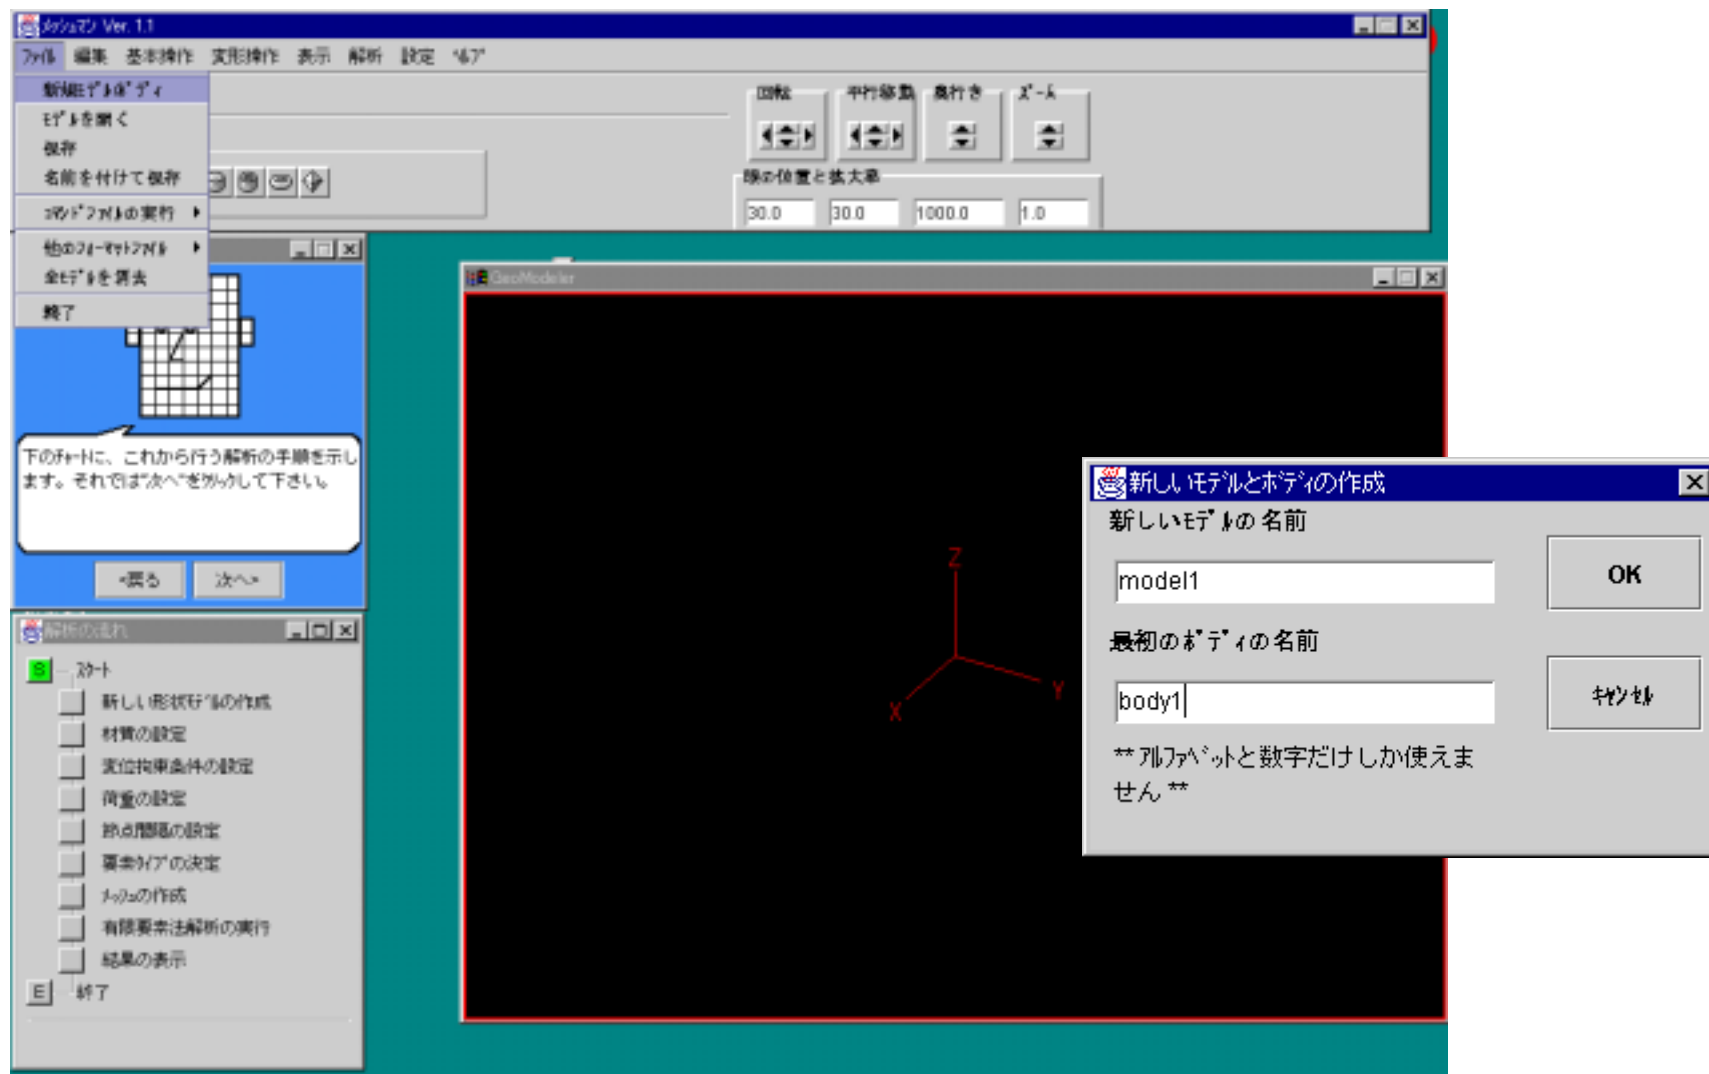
ﾒｯｼｭﾏﾝ Ver. 1.1

ﾌｧｲﾙ 編集 基本操作 変形操作 表示 解析 設定 ﾍﾙﾌﾟ

新規ﾓﾃﾞﾙ/ﾎﾞﾃﾞｨ
ﾓﾃﾞﾙを開く
保存
名前を付けて保存
ｺﾏﾝﾄﾞﾌｧｲﾙの実行
他のﾌｫｰﾏｯﾄﾌｧｲﾙ
全ﾓﾃﾞﾙを消去
終了

回転 平行移動 奥行き ズーム

眼の位置と拡大率

30.0 30.0 1000.0 1.0

下のﾁｬｰﾄに、これから行う解析の手順を示します。それでは"次へ"をｸﾘｯｸして下さい。

<戻る 次へ>

解析の流れ

S ｽﾀｰﾄ
新しい形状ﾓﾃﾞﾙの作成
材質の設定
変位拘束条件の設定
荷重の設定
節点間隔の設定
要素ﾀｲﾌﾟの決定
ﾒｯｼｭの作成
有限要素法解析の実行
結果の表示
E 終了

GeoModeler

Z
Y
X

新しいﾓﾃﾞﾙとﾎﾞﾃﾞｨの作成

新しいﾓﾃﾞﾙの名前

model1

OK

最初のﾎﾞﾃﾞｨの名前

body1

ｷｬﾝｾﾙ

** ｱﾙﾌｧﾍﾞｯﾄと数字だけしか使えません **